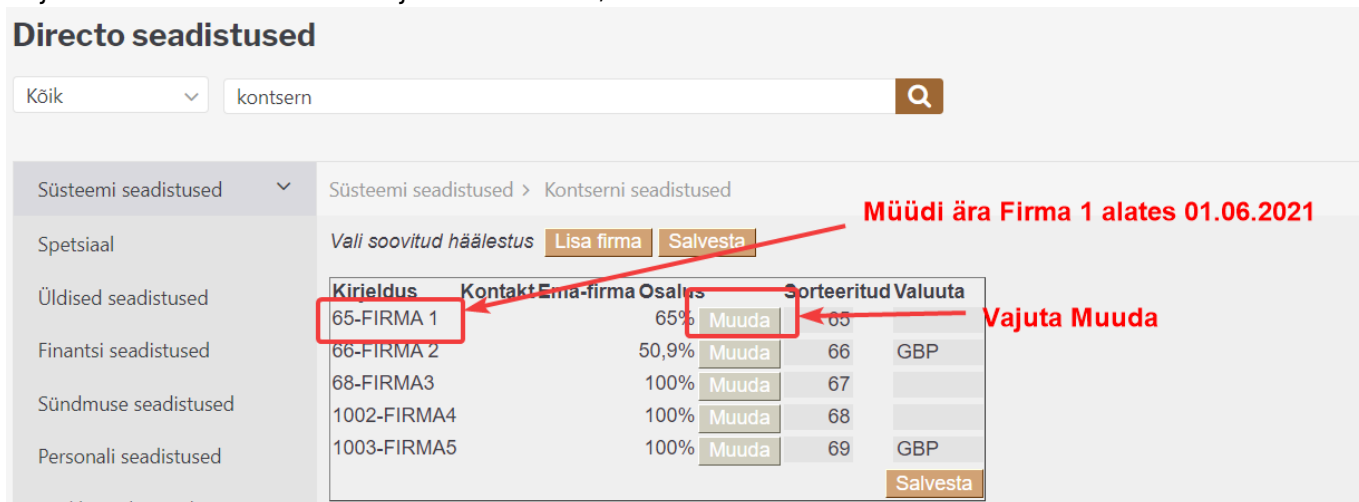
Directo seadistused

Kõik

kontsern

Süsteemi seadistused

Spetsiaal

Üldised seadistused

Finantsi seadistused

Sündmuse seadistused

Personali seadistused

Süsteemi seadistused > Kontserni seadistused

Müüdi ära Firma 1 alates 01.06.2021

Vali soovitud häälestus Lisa firma Salvesta

| Kirjeldus | Kontakt | Ema-firma | Osalus | | Sorteeritud | Valuuta |
|---|---|---|---|---|---|---|
| 65-FIRMA 1 | | | 65% | Muuda | 65 | |
| 66-FIRMA 2 | | | 50,9% | Muuda | 66 | GBP |
| 68-FIRMA3 | | | 100% | Muuda | 67 | |
| 1002-FIRMA4 | | | 100% | Muuda | 68 | |
| 1003-FIRMA5 | | | 100% | Muuda | 69 | GBP |

Vajuta Muuda

Salvesta